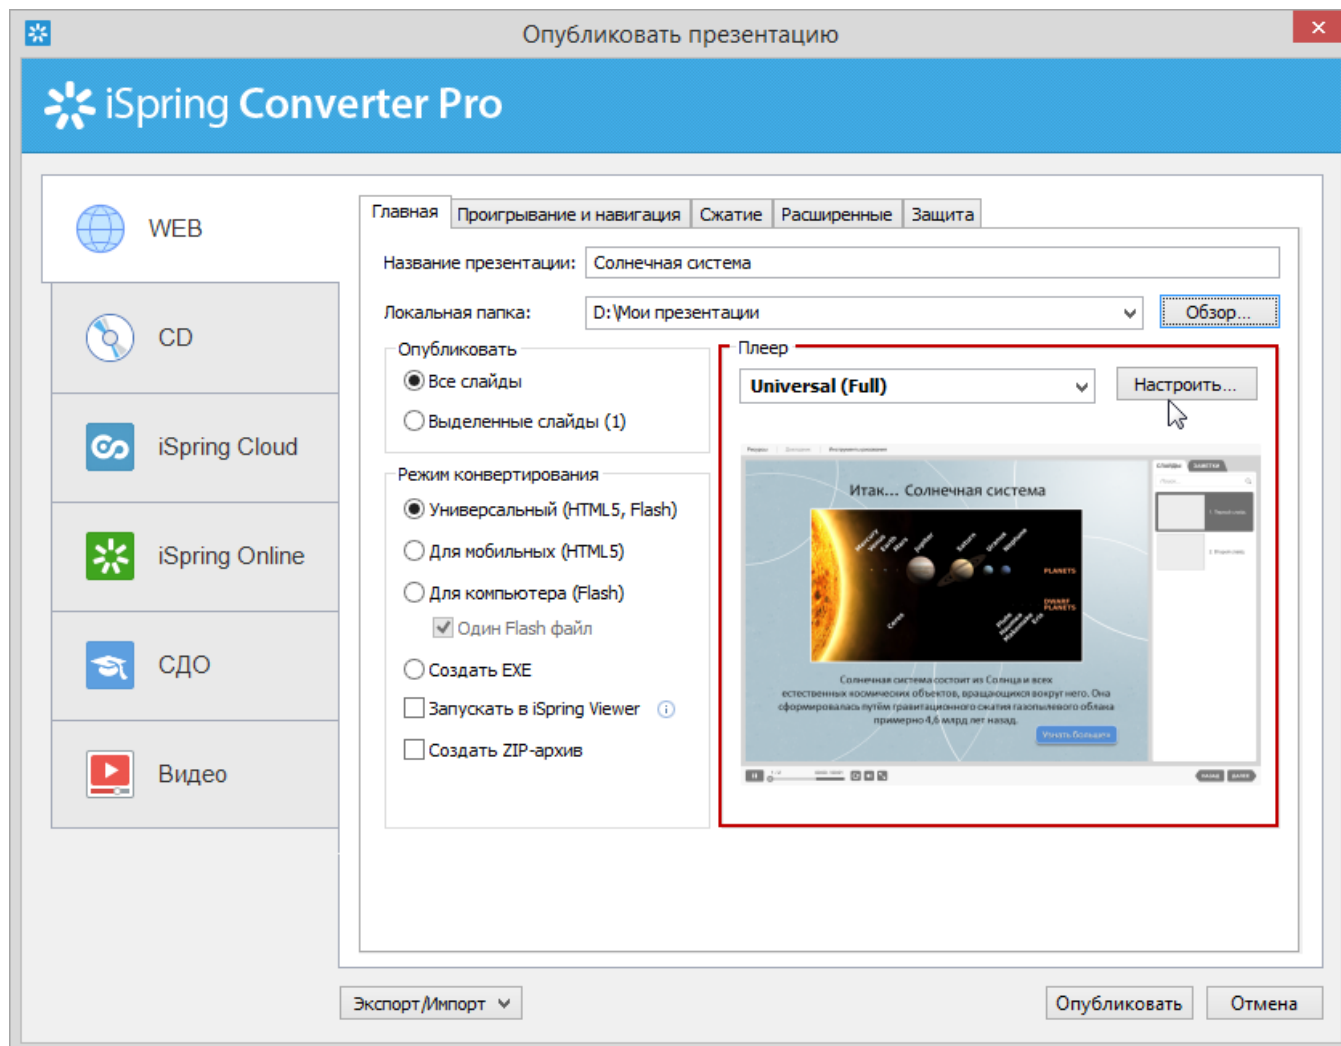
Опубликовать презентацию

iSpring Converter Pro

WEB

CD

iSpring Cloud

iSpring Online

СДО

Видео

Главная | Проигрывание и навигация | Сжатие | Расширенные | Защита

Название презентации: Солнечная система

Локальная папка: D:\Мои презентации

Обзор...

Опубликовать

Все слайды

Выделенные слайды (1)

Режим конвертирования

Универсальный (HTML5, Flash)

Для мобильных (HTML5)

Для компьютера (Flash)

Один Flash файл

Создать EXE

Запускать в iSpring Viewer

Создать ZIP-архив

Плеер

Universal (Full)

Настроить...

Итак... Солнечная система

Солнечная система состоит из Солнца и всех естественных космических объектов, вращающихся вокруг него. Она сформировалась путём гравитационного сжатия газопылевого облака примерно 4,6 млрд лет назад.

Экспорт/Импорт

Опубликовать

Отмена